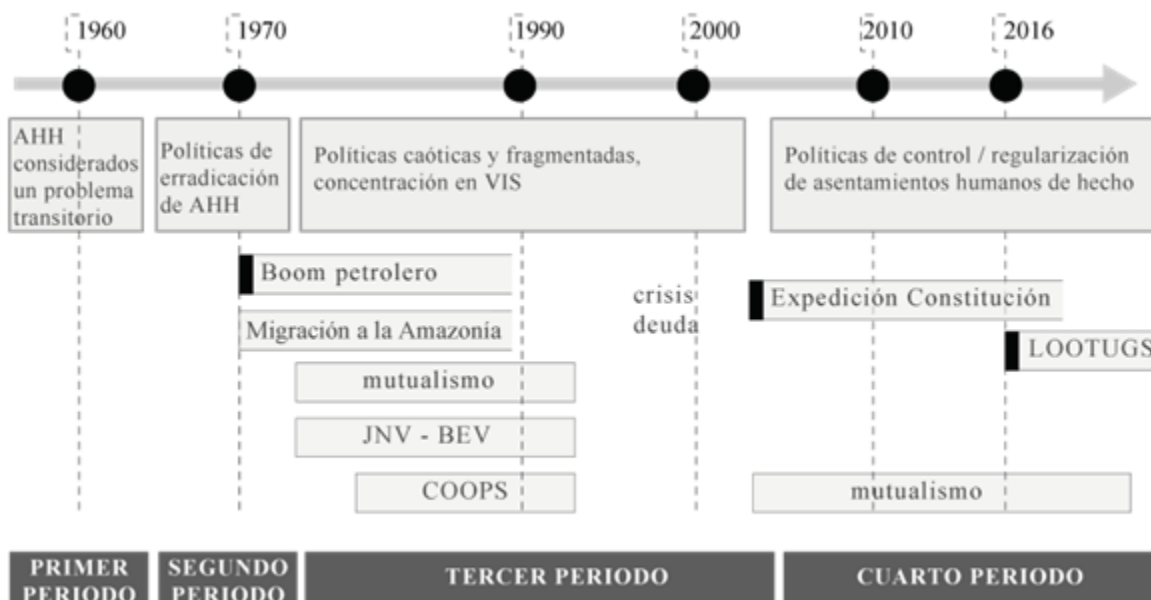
1960
1970
1990
2000
2010
2016

AHH considerados un problema transitorio

Políticas de erradicación de AHH

Políticas caóticas y fragmentadas, concentración en VIS

Políticas de control / regularización de asentamientos humanos de hecho

Boom petrolero

crisis deuda

Expedición Constitución

Migración a la Amazonía

LOOTUGS

mutualismo

JNV - BEV

COOPS

mutualismo

PRIMER PERIODO

SEGUNDO PERIODO

TERCER PERIODO

CUARTO PERIODO